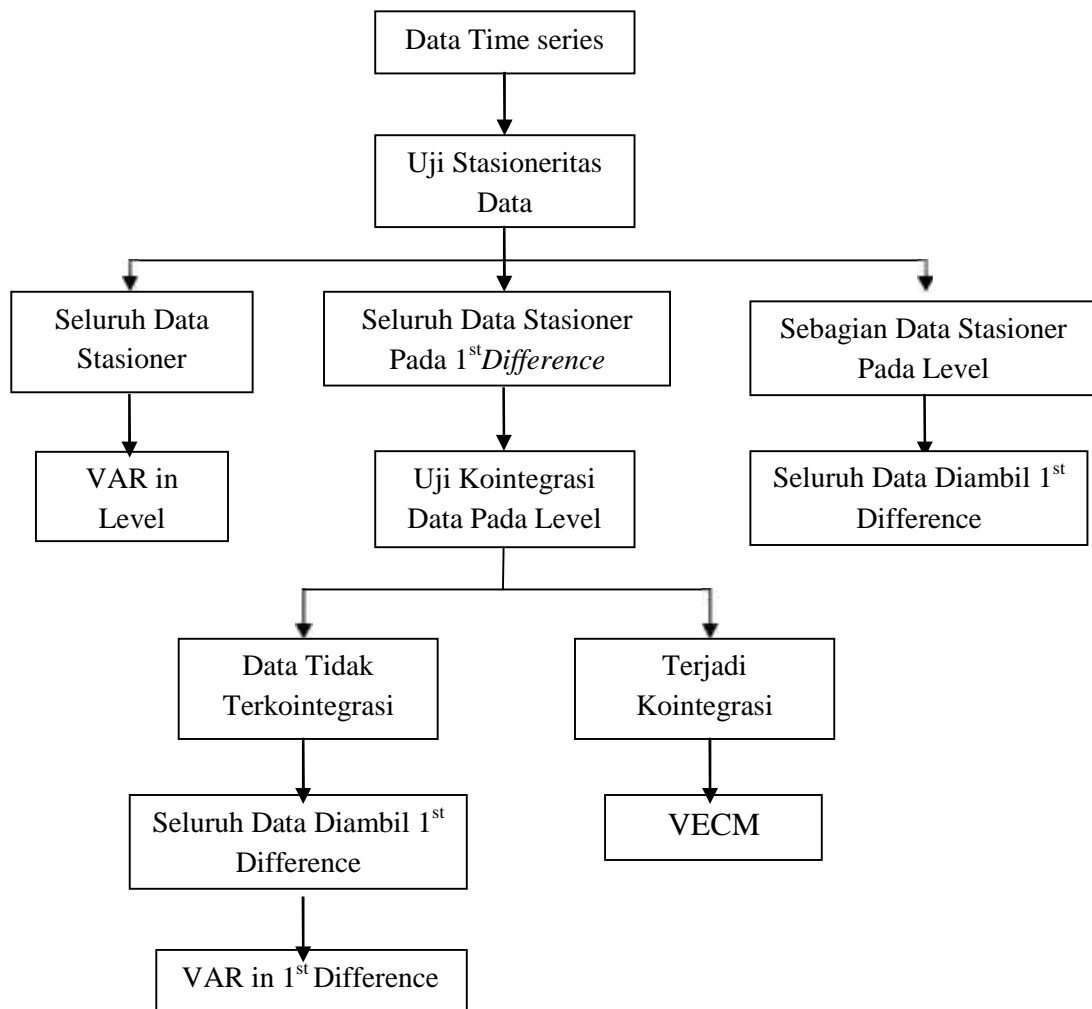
Data Time series

Uji Stasioneritas Data

Seluruh Data Stasioner

Seluruh Data Stasioner Pada 1$^{st}$*Difference*

Sebagian Data Stasioner Pada Level

VAR in Level

Uji Kointegrasi Data Pada Level

Seluruh Data Diambil 1$^{st}$ Difference

Data Tidak Terkointegrasi

Terjadi Kointegrasi

Seluruh Data Diambil 1$^{st}$ Difference

VECM

VAR in 1$^{st}$ Difference